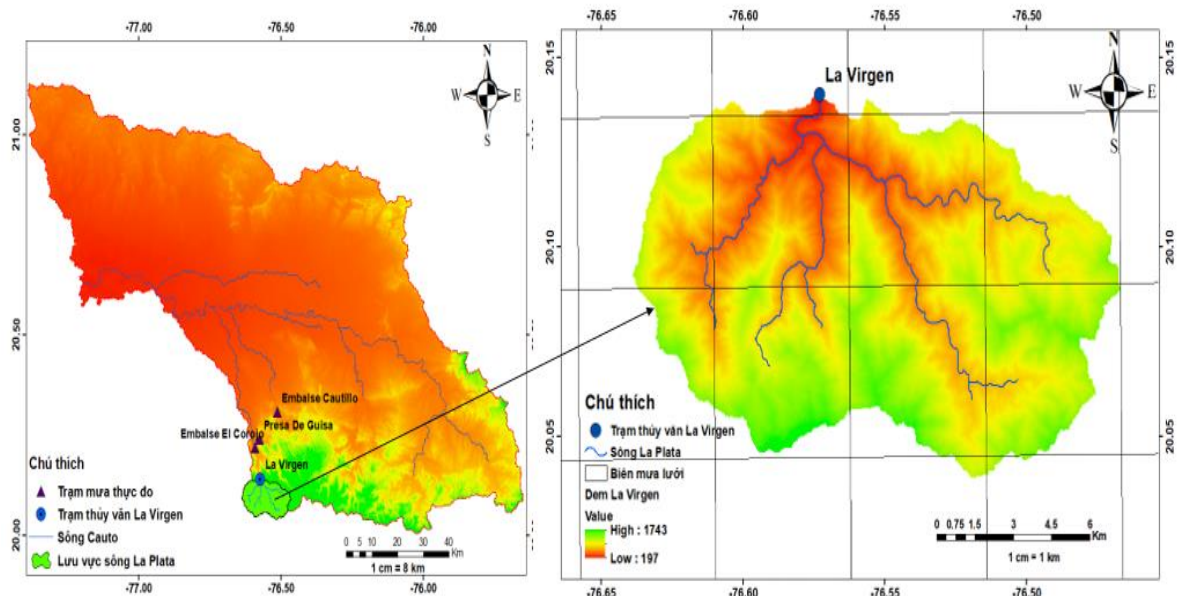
-77.00 -76.50 -76.00

21.00

20.50

20.00

N
W E
S

Embalse Cautillo
Presa De Guisa
Embalse El Corojo
La Virgen

Chú thích
Trạm mưa thực đo
Trạm thủy văn La Virgen
Sông Cauto
Lưu vực sông La Plata

0 5 10 20 30 40 Km
1 cm = 8 km

-77.00 -76.50 -76.00

-76.65 -76.60 -76.55 -76.50

20.15

20.10

20.05

La Virgen

N
W E
S

Chú thích
Trạm thủy văn La Virgen
Sông La Plata
Biên mưa lưới
Dem La Virgen
Value
High : 1743
Low : 197

0 0.75 1.5 3 4.5 6 Km
1 cm = 1 km

-76.65 -76.60 -76.55 -76.50